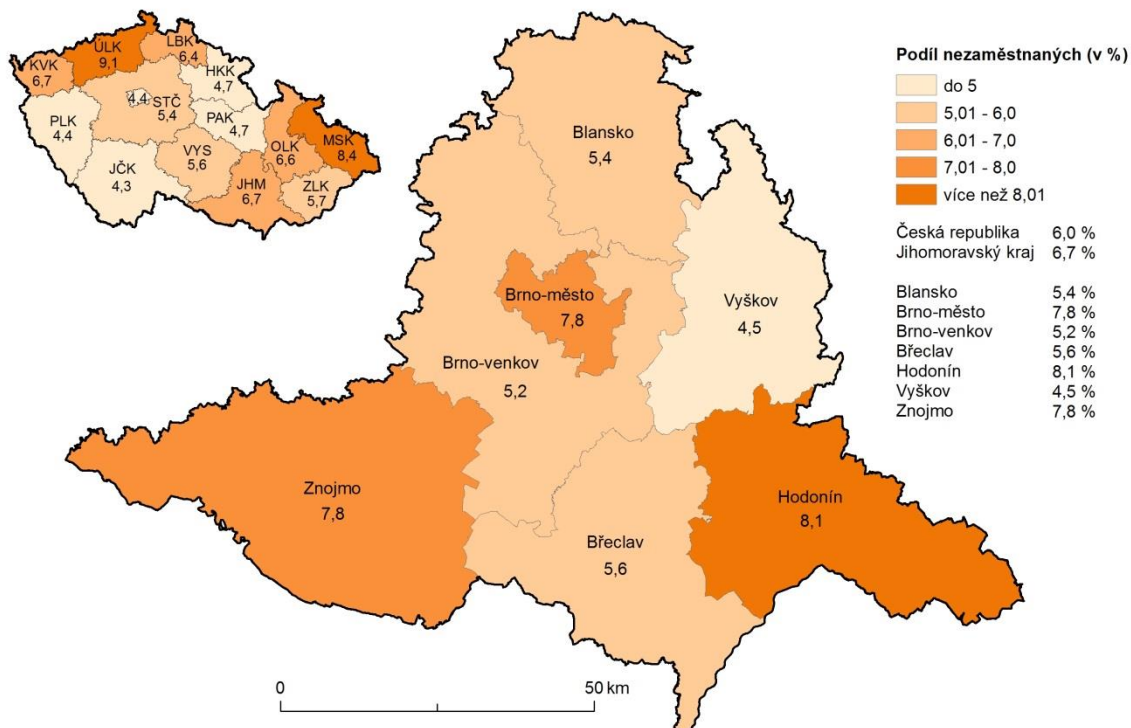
KVK
6,7

ÚLK
9,1

LBK
6,4

HKK
4,7

4,4

STČ
5,4

PLK
4,4

PAK
4,7

MSK
8,4

OLK
6,6

VYS
5,6

JČK
4,3

JHM
6,7

ZLK
5,7

Podíl nezaměstnaných (v %)

do 5
5,01 - 6,0
6,01 - 7,0
7,01 - 8,0
více než 8,01

| Česká republika | 6,0 % |
|---|---|
| Jihomoravský kraj | 6,7 % |

| Blansko | 5,4 % |
|---|---|
| Brno-město | 7,8 % |
| Brno-venkov | 5,2 % |
| Břeclav | 5,6 % |
| Hodonín | 8,1 % |
| Vyškov | 4,5 % |
| Znojmo | 7,8 % |

Blansko
5,4

Brno-město
7,8

Vyškov
4,5

Brno-venkov
5,2

Znojmo
7,8

Hodonín
8,1

Břeclav
5,6

0

50 km